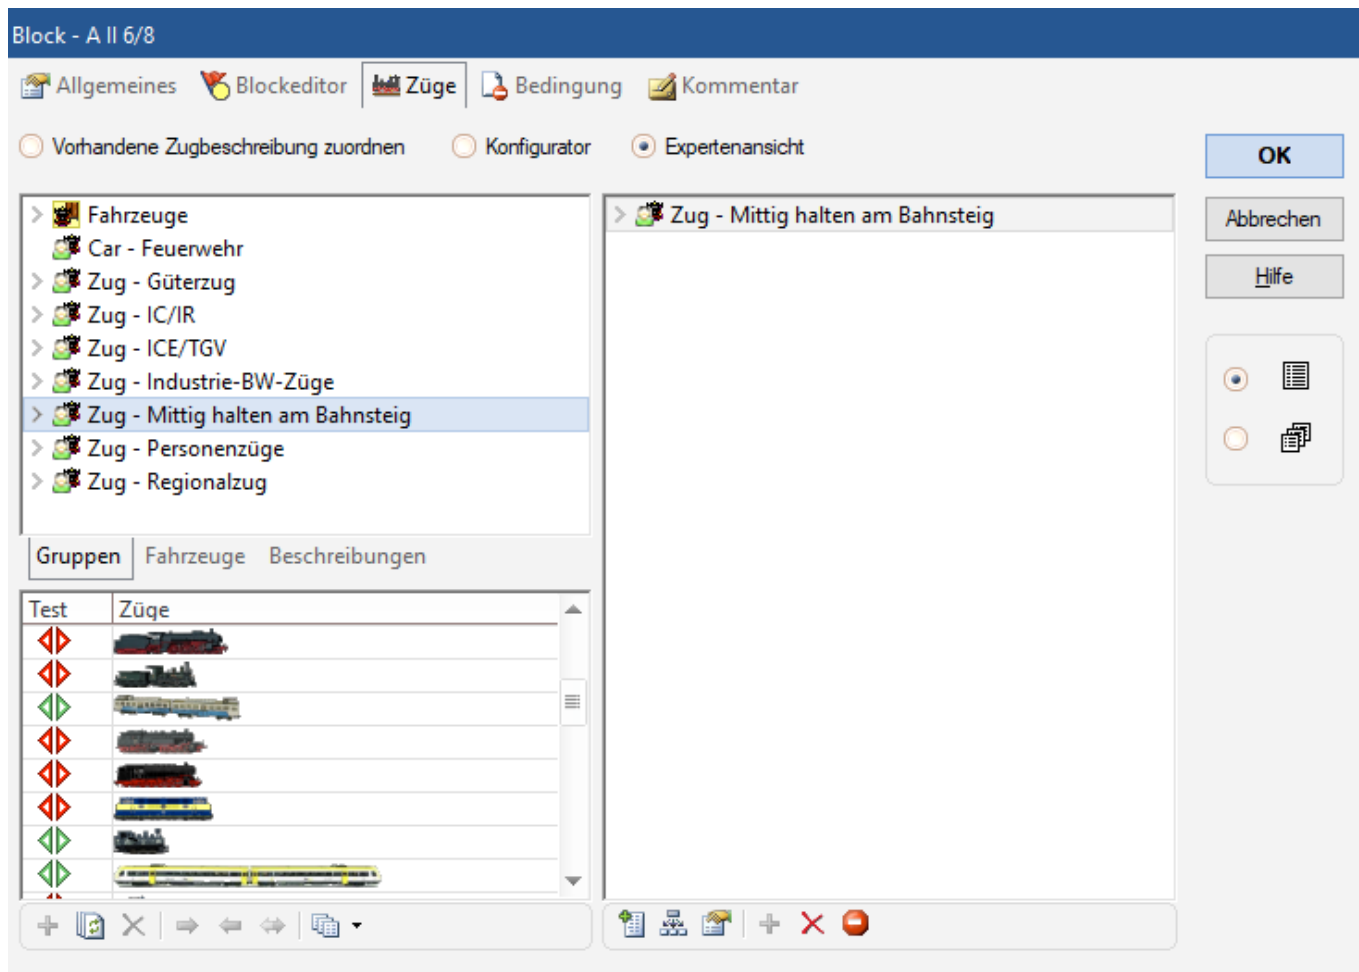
Block - A II 6/8

Allgemeines Blockeditor Züge Bedingung Kommentar

Vorhandene Zugbeschreibung zuordnen Konfigurator Expertenansicht

OK

Abbrechen

Hilfe

Fahrzeuge
Car - Feuerwehr
Zug - Güterzug
Zug - IC/IR
Zug - ICE/TGV
Zug - Industrie-BW-Züge
Zug - Mittig halten am Bahnsteig
Zug - Personenzüge
Zug - Regionalzug

Zug - Mittig halten am Bahnsteig

Gruppen Fahrzeuge Beschreibungen

| Test | Züge |
|---|---|